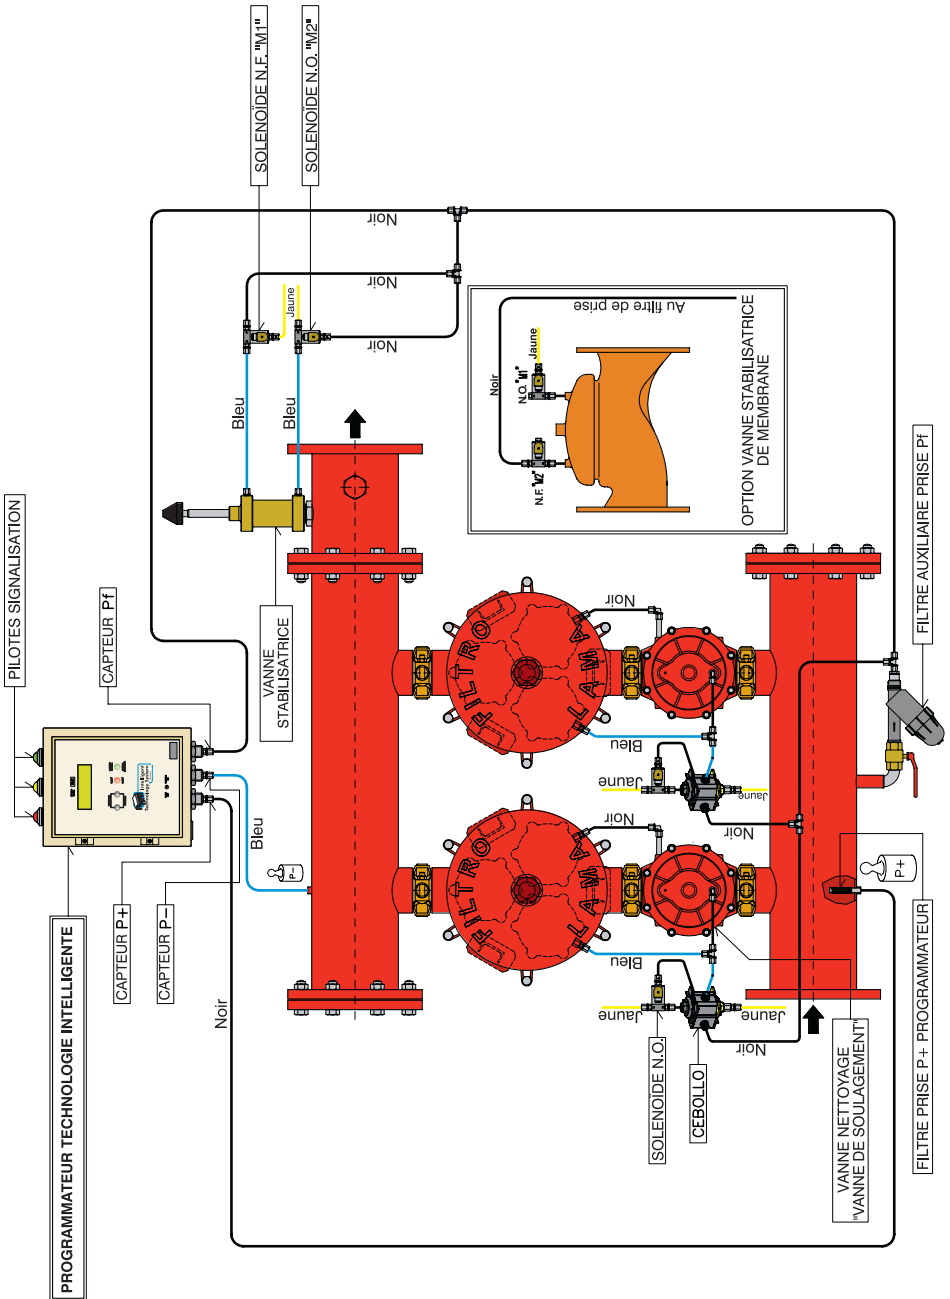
SOLENOÏDE N.F. "M1"
SOLENOÏDE N.O. "M2"
Noir
Noir
Noir
Jaune
Bleu
Bleu
Au filtre de prise
Noir
N.O. "M1"
Jaune
N.F. "M2"
OPTION VANNE STABILISATRICE DE MEMBRANE
PILOTES SIGNALISATION
CAPTEUR Pf
VANNE STABILISATRICE
FILTRE AUXILIAIRE PRISE Pf
FILTRO LAMA
FILTRO LAMA
Noir
Bleu
Jaune
Jaune
Noir
Noir
Bleu
Jaune
Jaune
Noir
Bleu
P-
P+
PROGRAMMATEUR TECHNOLOGIE INTELLIGENTE
CAPTEUR P+
CAPTEUR P−
Noir
SOLENOÏDE N.O.
CEBOLLO
VANNE NETTOYAGE "VANNE DE SOULAGEMENT"
FILTRE PRISE P+ PROGRAMMATEUR